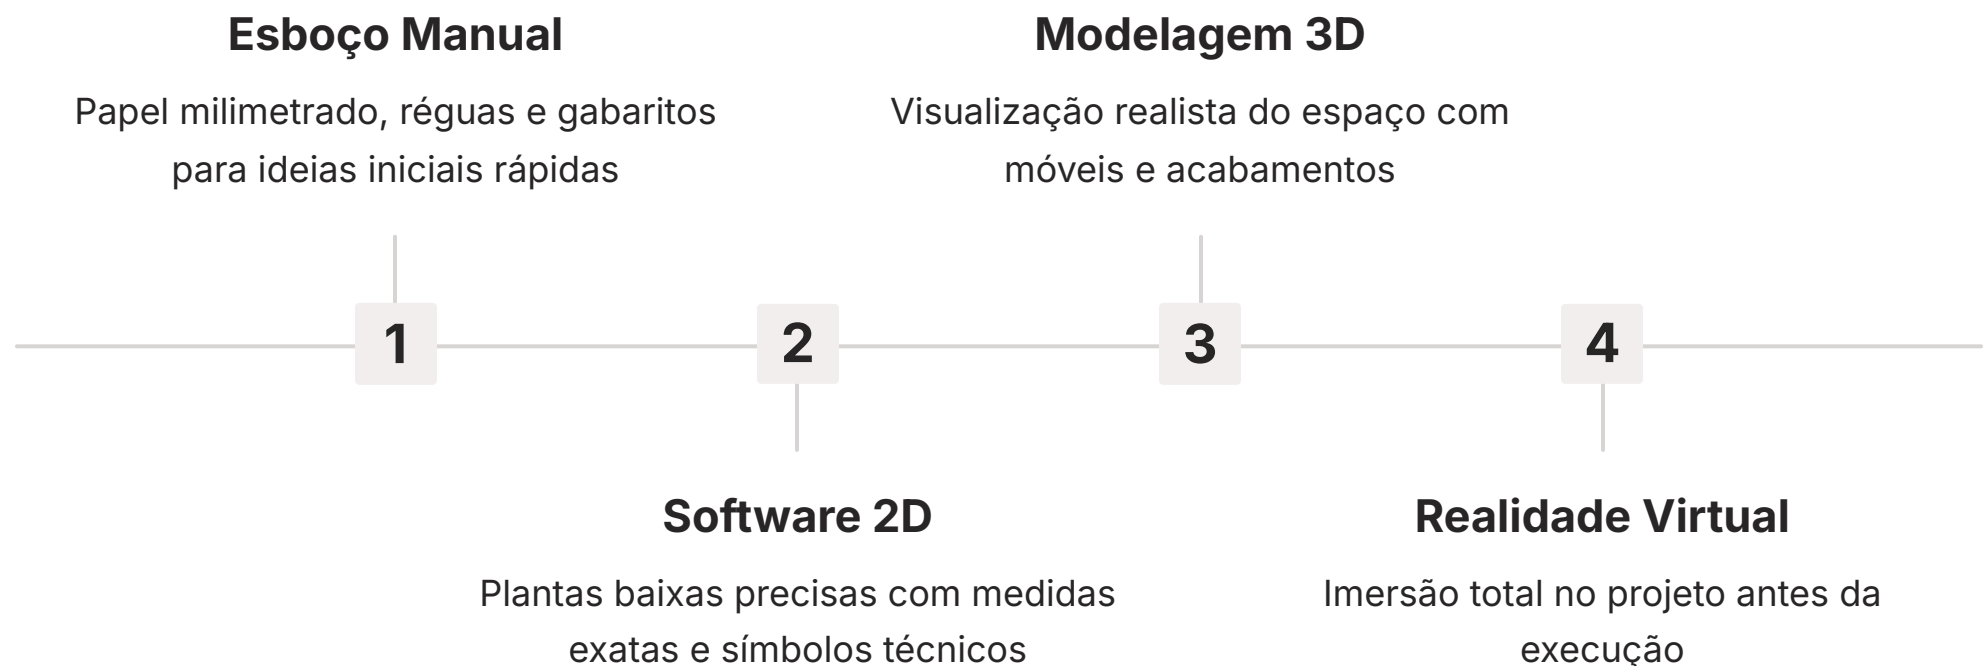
1

Esboço Manual

Papel milimetrado, réguas e gabaritos para ideias iniciais rápidas

2

Software 2D

Plantas baixas precisas com medidas exatas e símbolos técnicos

3

Modelagem 3D

Visualização realista do espaço com móveis e acabamentos

4

Realidade Virtual

Imersão total no projeto antes da execução